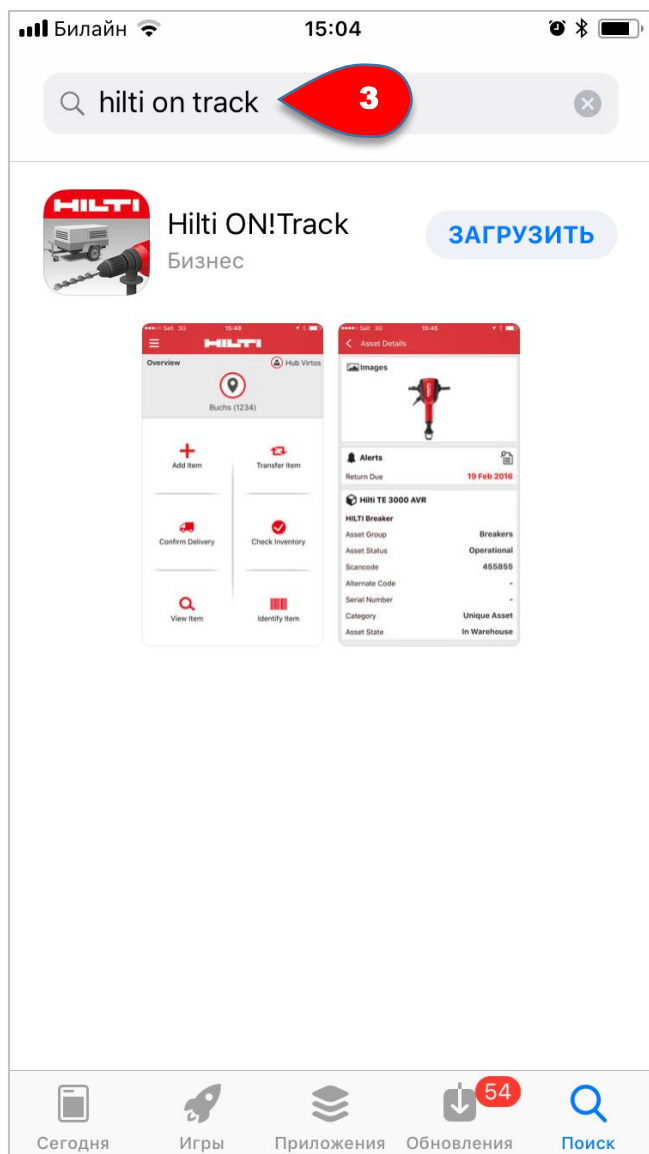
Билайн 15:04

hilti on track

3

HILTI

Hilti ON!Track
Бизнес

ЗАГРУЗИТЬ

Salt 3G 15:48

HILTI

Overview

Hub Virtos

Buchs (1234)

Add Item

Transfer Item

Confirm Delivery

Check Inventory

View Item

Identify Item

Salt 3G 15:45

Asset Details

Images

Alerts

Return Due 19 Feb 2016

Hilti TE 3000 AVR

HILTI Breaker

| | |
|---|---|
| Asset Group | Breakers |
| Asset Status | Operational |
| Scancode | 455855 |
| Alternate Code | - |
| Serial Number | - |
| Category | Unique Asset |
| Asset State | In Warehouse |

Сегодня

Игры

Приложения

54

Обновления

Поиск